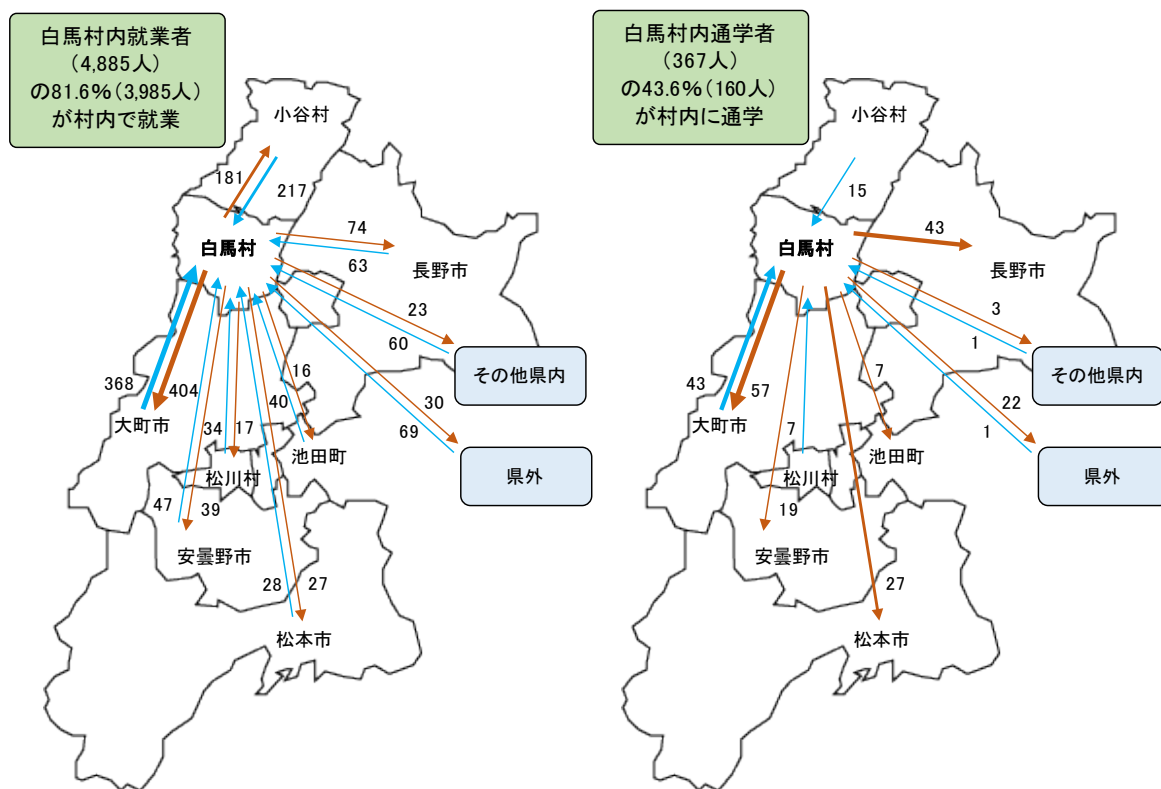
白馬村内就業者
（4,885人）
の81.6％（3,985人）
が村内で就業

小谷村
181
217
白馬村
74
63
長野市
23
60
その他県内
368
404
大町市
16
40
30
69
県外
34
17
池田町
松川村
47
39
安曇野市
28
27
松本市

白馬村内通学者
（367人）
の43.6％（160人）
が村内に通学

小谷村
15
白馬村
43
長野市
3
1
その他県内
43
57
大町市
7
22
1
県外
7
池田町
松川村
19
安曇野市
27
松本市